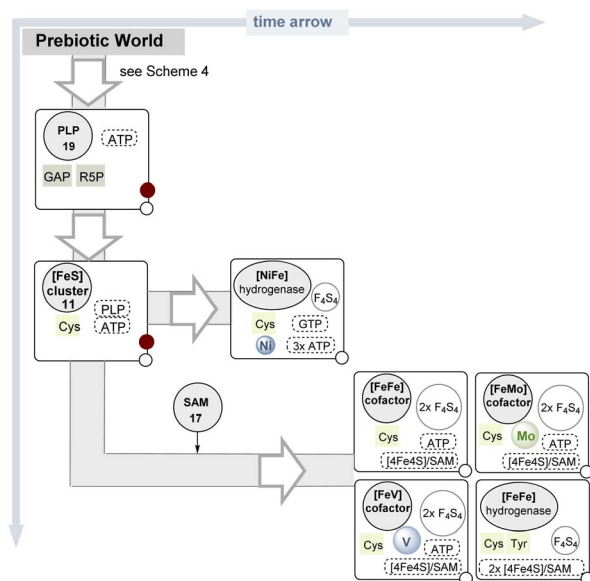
time arrow

Prebiotic World

see Scheme 4

PLP
19

ATP

GAP R5P

[FeS]
cluster
11

PLP
ATP

Cys

[NiFe]
hydrogenase

$F_4S_4$

Cys GTP

Ni 3x ATP

SAM
17

[FeFe]
cofactor

2x $F_4S_4$

Cys

ATP

[4Fe4S]/SAM

[FeMo]
cofactor

2x $F_4S_4$

Cys Mo ATP

[4Fe4S]/SAM

[FeV]
cofactor

2x $F_4S_4$

Cys V ATP

[4Fe4S]/SAM

[FeFe]
hydrogenase

Cys Tyr $F_4S_4$

2x [4Fe4S]/SAM